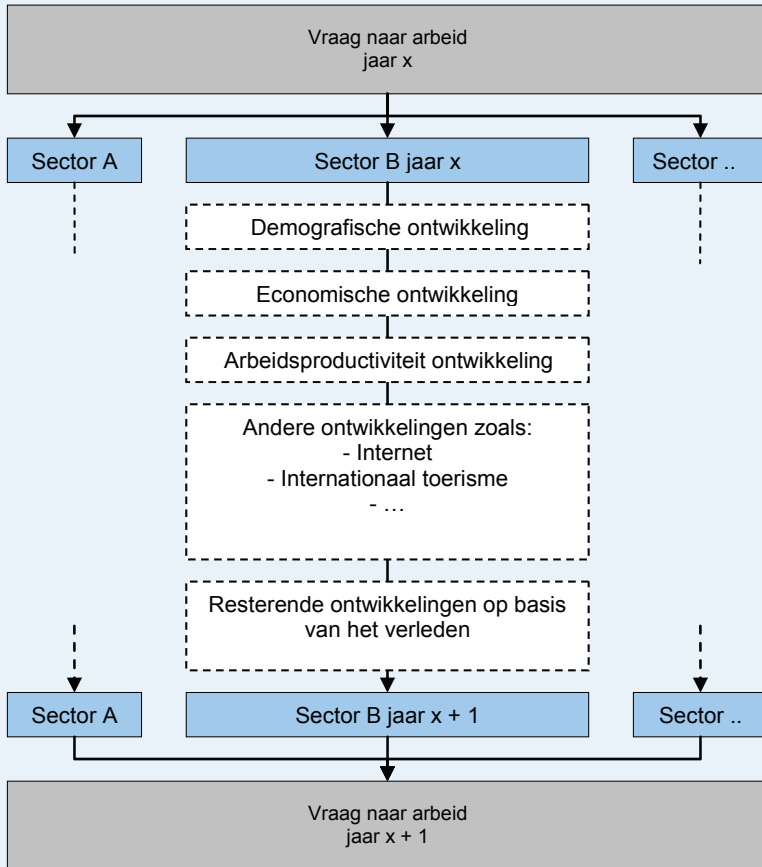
Vraag naar arbeid
jaar x

Sector A

Sector B jaar x

Sector ..

Demografische ontwikkeling

Economische ontwikkeling

Arbeidsproductiviteit ontwikkeling

Andere ontwikkelingen zoals:
- Internet
- Internationaal toerisme
- …

Resterende ontwikkelingen op basis van het verleden

Sector A

Sector B jaar x + 1

Sector ..

Vraag naar arbeid
jaar x + 1